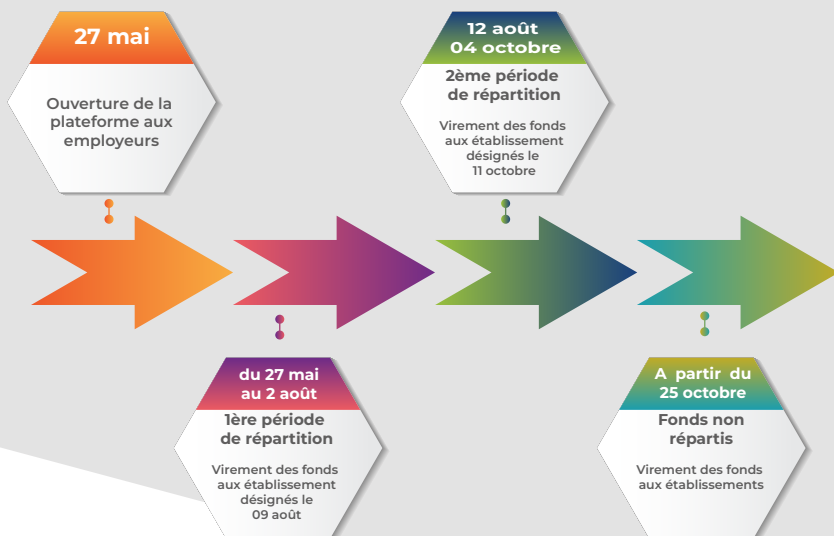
27 mai

Ouverture de la plateforme aux employeurs

du 27 mai au 2 août

1ère période de répartition

Virement des fonds aux établissement désignés le 09 août

12 août 04 octobre

2ème période de répartition

Virement des fonds aux établissement désignés le 11 octobre

A partir du 25 octobre

Fonds non répartis

Virement des fonds aux établissements